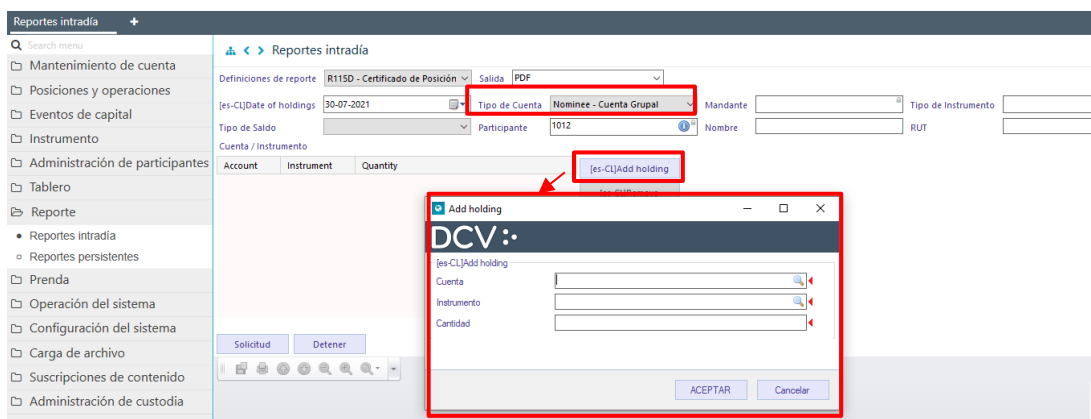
Reportes intradía +

Search menu
Mantenimiento de cuenta
Posiciones y operaciones
Eventos de capital
Instrumento
Administración de participantes
Tablero
Reporte
• Reportes intradía
○ Reportes persistentes
Prenda
Operación del sistema
Configuración del sistema
Carga de archivo
Suscripciones de contenido
Administración de custodia

< > Reportes intradía

Definiciones de reporte R115D - Certificado de Posición
Salida PDF
[es-CL]Date of holdings 30-07-2021
Tipo de Cuenta Nominee - Cuenta Grupal
Mandante
Tipo de Instrumento
Tipo de Saldo
Participante 1012
Nombre
RUT
Cuenta / Instrumento

| Account | Instrument | Quantity |
|---|---|---|

[es-CL]Add holding
[es-CL]Remove

Solicitud Detener

Add holding
DCV
[es-CL]Add holding
Cuenta
Instrumento
Cantidad
ACEPTAR Cancelar